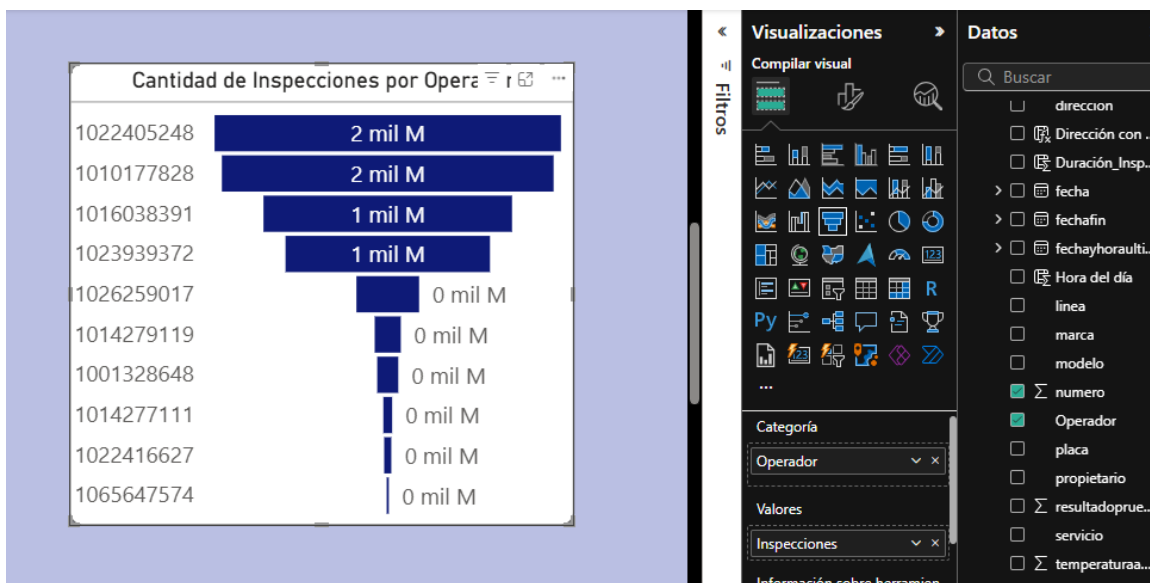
Cantidad de Inspecciones por Opera

| | |
|---|---|
| 1022405248 | 2 mil M |
| 1010177828 | 2 mil M |
| 1016038391 | 1 mil M |
| 1023939372 | 1 mil M |
| 1026259017 | 0 mil M |
| 1014279119 | 0 mil M |
| 1001328648 | 0 mil M |
| 1014277111 | 0 mil M |
| 1022416627 | 0 mil M |
| 1065647574 | 0 mil M |

Filtros

Visualizaciones
Compilar visual
Py
R
...
Categoría
Operador
Valores
Inspecciones
Información sobre herramien

Datos
Buscar
direccion
Dirección con ...
Duración_Insp...
fecha
fechafin
fechayhoraulti...
Hora del día
linea
marca
modelo
numero
Operador
placa
propietario
resultadoprue...
servicio
temperaturaa...